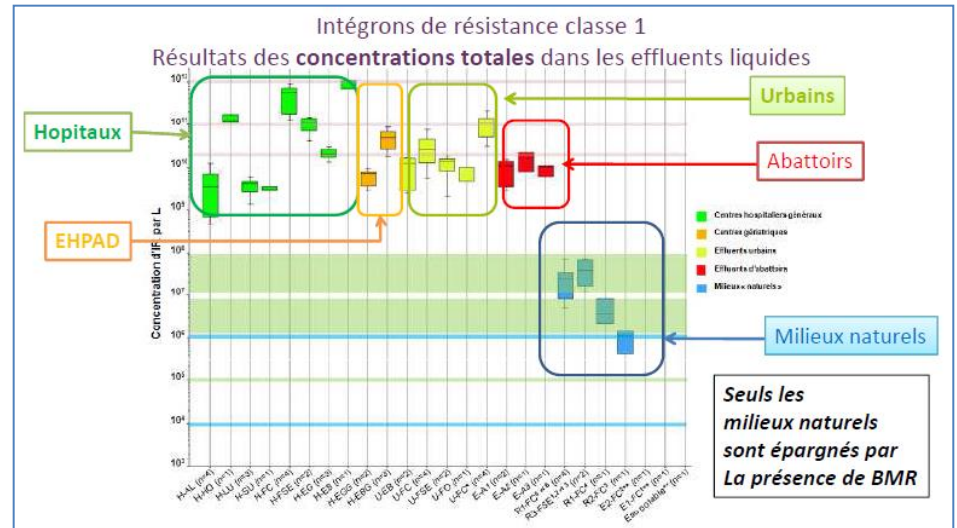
Intégrons de résistance classe 1

Résultats des **concentrations totales** dans les effluents liquides

Hopitaux

Urbains

Abattoirs

EHPAD

Milieux naturels

Centres hospitaliers généraux
Centres gériatriques
Effluents urbains
Effluents d'abattoirs
Milieux « naturels »

Concentration d'IF par L

$10^{12}$
$10^{11}$
$10^{10}$
$10^{9}$
$10^{8}$
$10^{7}$
$10^{6}$
$10^{5}$
$10^{4}$
$10^{3}$

H-AL (n=4)
H-HO (n=1)
H-LU (n=3)
H-SU (n=1)
H-FC (n=4)
H-FSE (n=2)
H-EG (n=2)
H-EB (n=1)
H-EOG (n=2)
H-ERG (n=2)
UEB (n=2)
U-FC (n=4)
U-FSE (n=2)
U-FO (n=1)
U-FC* (n=4)
E-A1 (n=2)
E-A3 (n=1)
E-A4 (n=1)
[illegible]
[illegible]
R1-FC* (n=2)
R2-FC* (n=1)
E2-FC** (n=1)
E1-FC** (n=1)
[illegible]

Seuls les milieux naturels sont épargnés par La présence de BMR